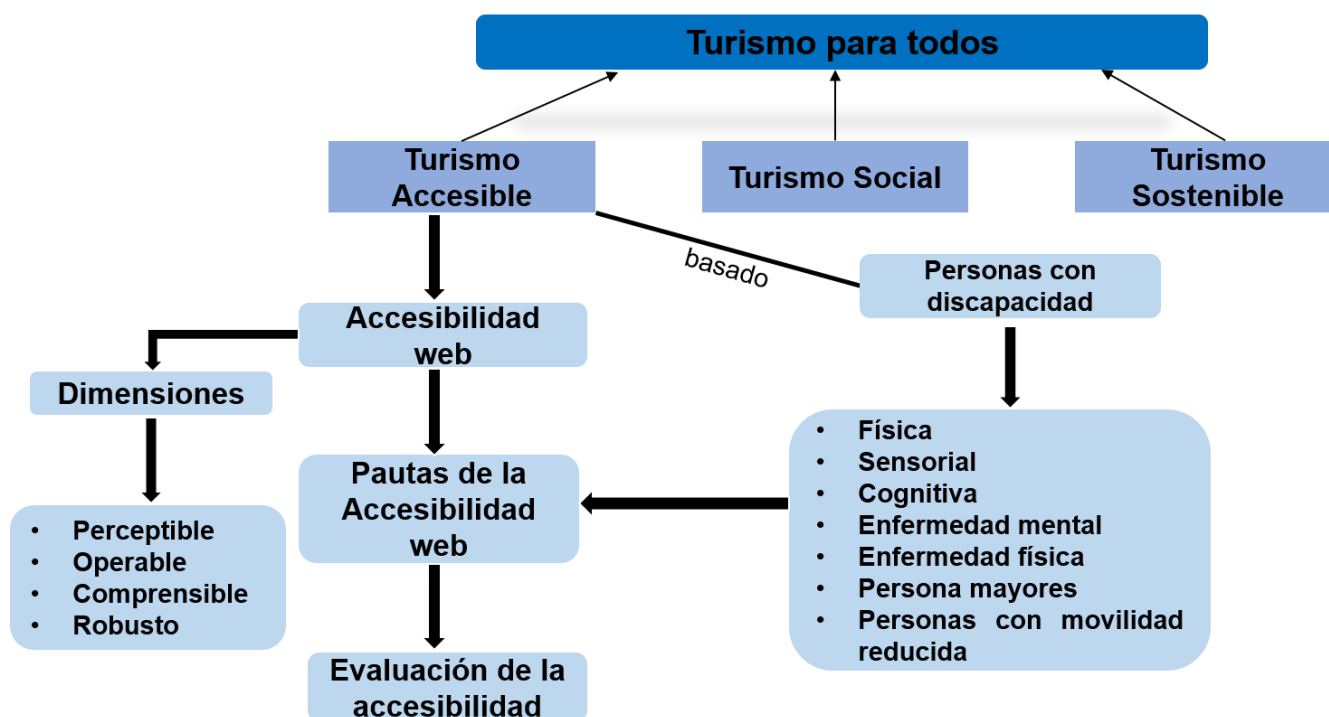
Turismo para todos

Turismo Accesible

Turismo Social

Turismo Sostenible

basado

Personas con discapacidad

Accesibilidad web

Dimensiones

Pautas de la Accesibilidad web

- Física
- Sensorial
- Cognitiva
- Enfermedad mental
- Enfermedad física
- Persona mayores
- Personas con movilidad reducida

- Perceptible
- Operable
- Comprensible
- Robusto

Evaluación de la accesibilidad